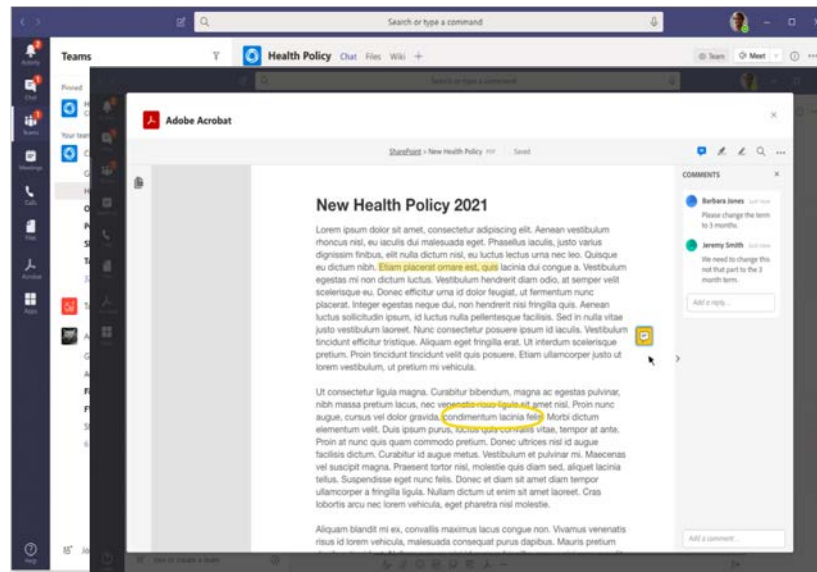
Search or type a command

Activity
Chat
Teams
Meetings
Calls
Files
Acrobat
Apps
Help

Teams

Pinned

Your teams

Health Policy Chat Files Wiki +

Team Meet

Adobe Acrobat

SharePoint > New Health Policy PDF Saved

COMMENTS

Barbara Jones
Please change the term to 3 months.

Jeremy Smith
We need to change this not that part to the 3 month term.

Add a reply...

Add a comment...

New Health Policy 2021

Lorem ipsum dolor sit amet, consectetur adipiscing elit. Aenean vestibulum rhoncus nisl, eu iaculis dui malesuada eget. Phasellus iaculis, justo varius dignissim finibus, elit nulla dictum nisl, eu luctus lectus urna nec leo. Quisque eu dictum nibh. Etiam placerat ornare est, quis lacinia dui congue a. Vestibulum egestas mi non dictum luctus. Vestibulum hendrerit diam odio, at semper velit scelerisque eu. Donec efficitur urna id dolor feugiat, ut fermentum nunc placerat. Integer egestas neque dui, non hendrerit nisi fringilla quis. Aenean luctus sollicitudin ipsum, id luctus nulla pellentesque facilisis. Sed in nulla vitae justo vestibulum laoreet. Nunc consectetur posuere ipsum id iaculis. Vestibulum tincidunt efficitur tristique. Aliquam eget fringilla erat. Ut interdum scelerisque pretium. Proin tincidunt tincidunt velit quis posuere. Etiam ullamcorper justo ut lorem vestibulum, ut pretium mi vehicula.

Ut consectetur ligula magna. Curabitur bibendum, magna ac egestas pulvinar, nibh massa pretium lacus, nec venenatis risus ligula sit amet nisl. Proin nunc augue, cursus vel dolor gravida, condimentum lacinia felis. Morbi dictum elementum velit. Duis ipsum purus, luctus quis convallis vitae, tempor at ante. Proin at nunc quis quam commodo pretium. Donec ultrices nisl id augue facilisis dictum. Curabitur id augue metus. Vestibulum et pulvinar mi. Maecenas vel suscipit magna. Praesent tortor nisl, molestie quis diam sed, aliquet lacinia tellus. Suspendisse eget nunc felis. Donec et diam sit amet diam tempor ullamcorper a fringilla ligula. Nullam dictum ut enim sit amet laoreet. Cras lobortis arcu nec lorem vehicula, eget pharetra nisl molestie.

Aliquam blandit mi ex, convallis maximus lacus congue non. Vivamus venenatis risus id lorem vehicula, malesuada consequat purus dapibus. Mauris pretium